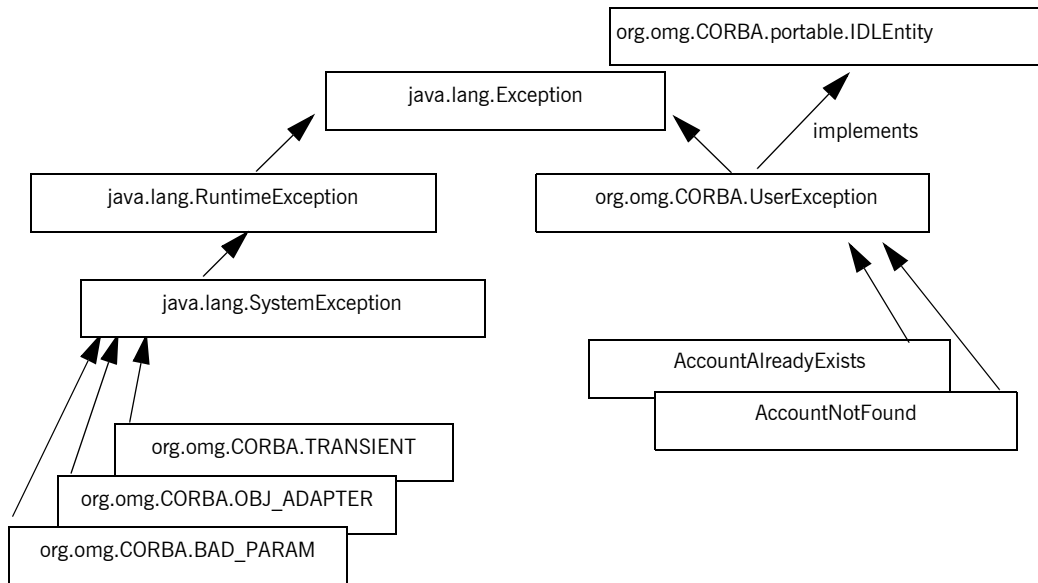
org.omg.CORBA.portable.IDLEntity

java.lang.Exception

implements

java.lang.RuntimeException

org.omg.CORBA.UserException

java.lang.SystemException

AccountAlreadyExists

AccountNotFound

org.omg.CORBA.TRANSIENT

org.omg.CORBA.OBJ_ADAPTER

org.omg.CORBA.BAD_PARAM